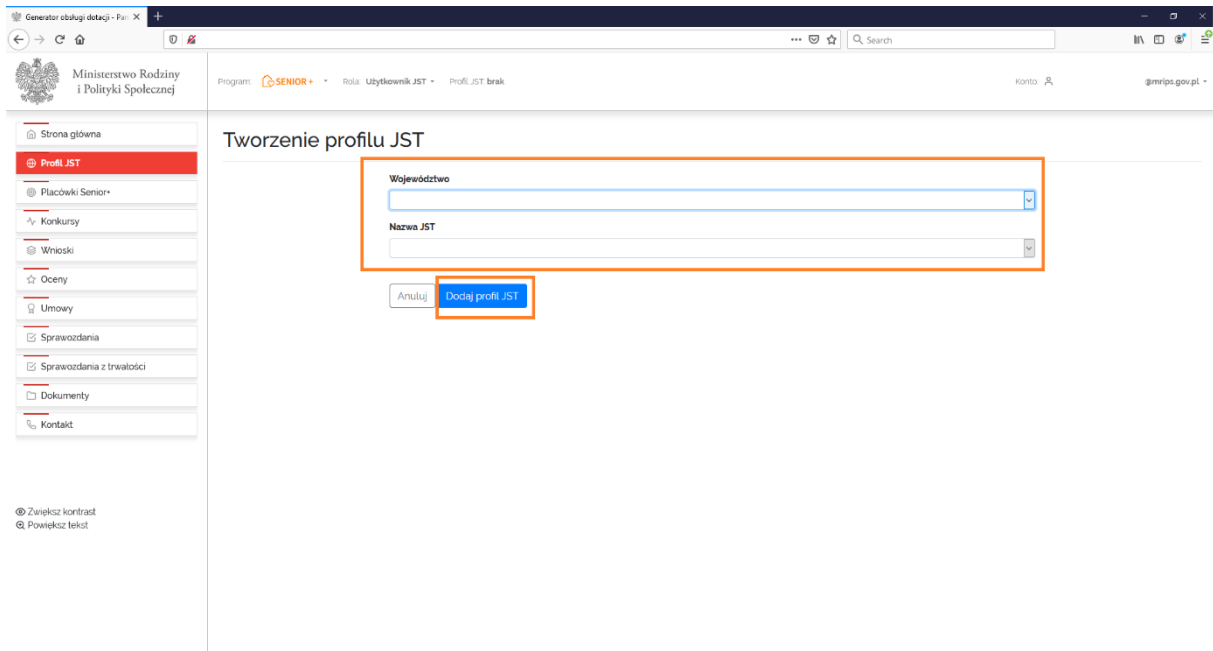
Generator obsługi dotacji - Pan

Search

Ministerstwo Rodziny i Polityki Społecznej

Program: SENIOR+ Rola: Użytkownik JST Profil JST brak

Konto

@mrips.gov.pl

Strona główna
Profil JST
Placówki Senior+
Konkursy
Wnioski
Oceny
Umowy
Sprawozdania
Sprawozdania z trwałości
Dokumenty
Kontakt

Zwiększ kontrast
Powiększ tekst

Tworzenie profilu JST

Województwo

Nazwa JST

Anuluj
Dodaj profil JST